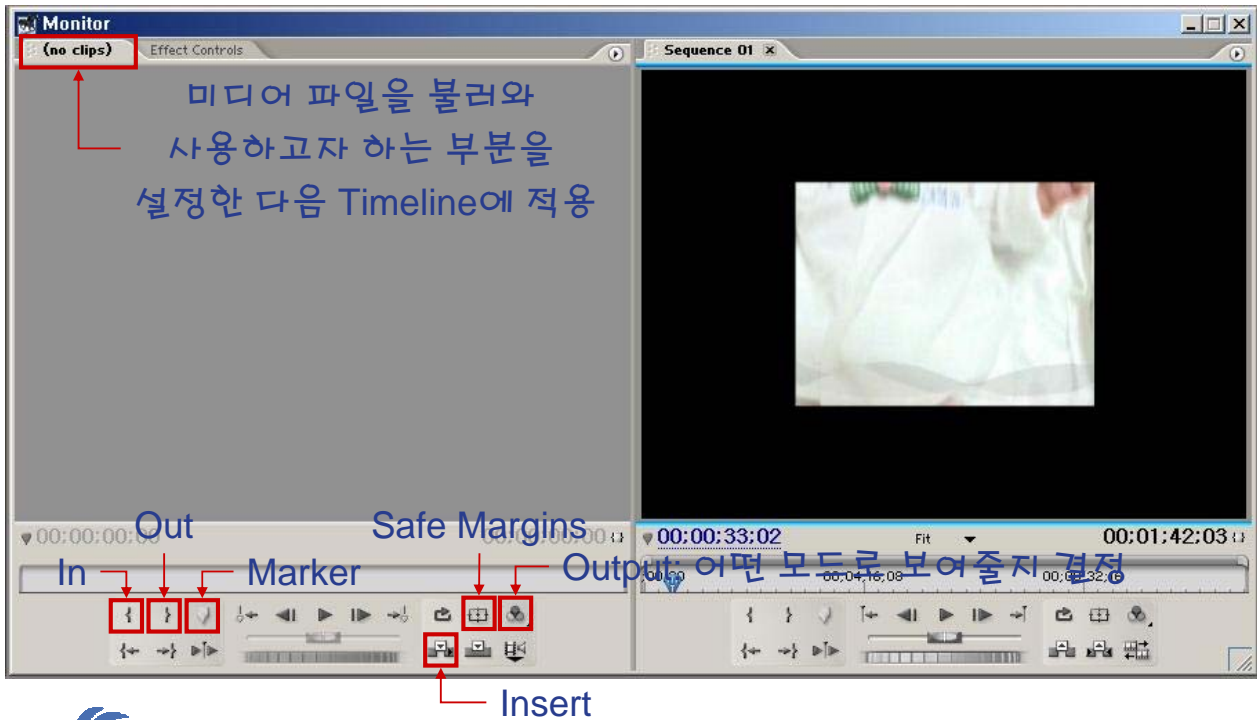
Monitor

(no clips) Effect Controls

미디어 파일을 불러와 사용하고자 하는 부분을 설정한 다음 Timeline에 적용

Sequence 01

00;00;00;00

Out

Safe Margins

In

Marker

Output: 어떤 모드로 보여줄지 결정

00;00;33;02

Fit

00;01;42;03

00;00

00;04;16;08

00;08;32;16

Insert